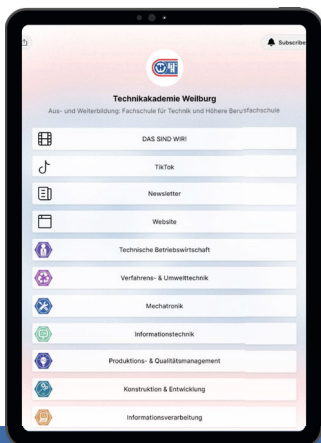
Subscribe

Technikakademie Weilburg

Aus- und Weiterbildung: Fachschule für Technik und Höhere Berufsfachschule

DAS SIND WIR!

TikTok

Newsletter

Website

Technische Betriebswirtschaft

Verfahrens- & Umwelttechnik

Mechatronik

Informationstechnik

Produktions- & Qualitätsmanagement

Konstruktion & Entwicklung

Informationsverarbeitung